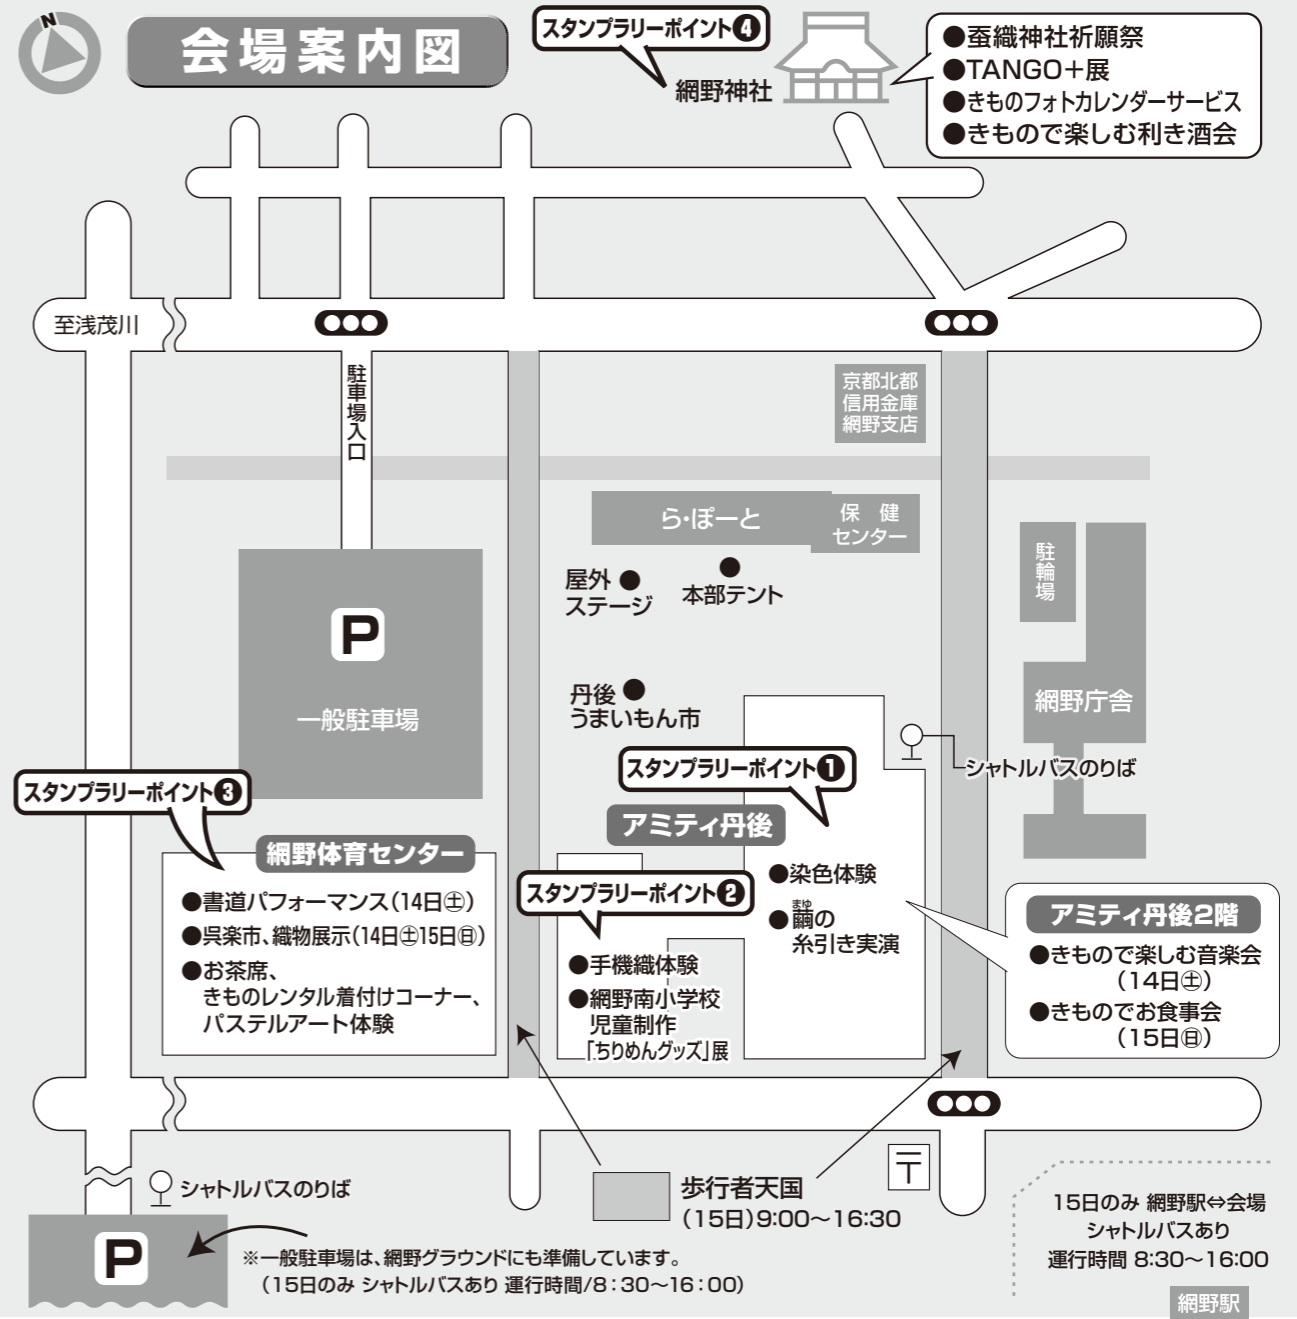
N

会場案内図

スタンプラリーポイント❹

網野神社

●蚕織神社祈願祭
●TANGO＋展
●きものフォトカレンダーサービス
●きもので楽しむ利き酒会

至浅茂川

駐車場入口

京都北都信用金庫網野支店

ら·ぽーと

保健センター

屋外ステージ

本部テント

駐輪場

P

一般駐車場

丹後うまいもん市

網野庁舎

シャトルバスのりば

スタンプラリーポイント❶

スタンプラリーポイント❸

アミティ丹後

網野体育センター

●書道パフォーマンス(14日㊏)
●呉楽市、織物展示(14日㊏15日㊐)
●お茶席、きものレンタル着付けコーナー、パステルアート体験

スタンプラリーポイント❷

●染色体験
●繭の糸引き実演

アミティ丹後2階
●きもので楽しむ音楽会(14日㊏)
●きものでお食事会(15日㊐)

●手機織体験
●網野南小学校児童制作「ちりめんグッズ」展

シャトルバスのりば

歩行者天国
(15日)9:00〜16:30

〒

15日のみ 網野駅⇔会場
シャトルバスあり
運行時間 8:30〜16:00

P

※一般駐車場は、網野グラウンドにも準備しています。
(15日のみ シャトルバスあり 運行時間/8：30〜16：00)

網野駅